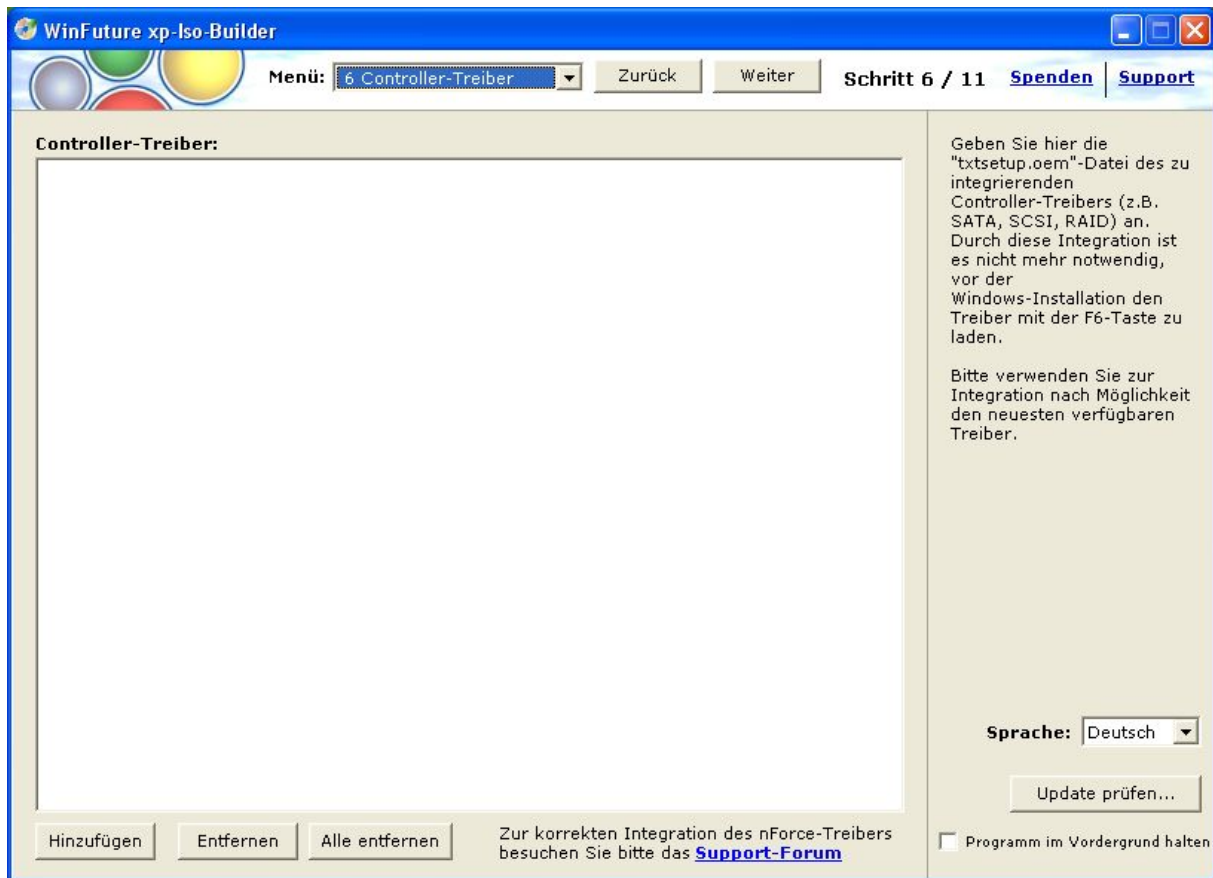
WinFuture xp-Iso-Builder

Menü: 6 Controller-Treiber
Zurück
Weiter
Schritt 6 / 11
Spenden
Support

Controller-Treiber:

Geben Sie hier die "txtsetup.oem"-Datei des zu integrierenden Controller-Treibers (z.B. SATA, SCSI, RAID) an. Durch diese Integration ist es nicht mehr notwendig, vor der Windows-Installation den Treiber mit der F6-Taste zu laden.

Bitte verwenden Sie zur Integration nach Möglichkeit den neuesten verfügbaren Treiber.

Sprache: Deutsch

Update prüfen...

Hinzufügen
Entfernen
Alle entfernen

Zur korrekten Integration des nForce-Treibers besuchen Sie bitte das Support-Forum

Programm im Vordergrund halten